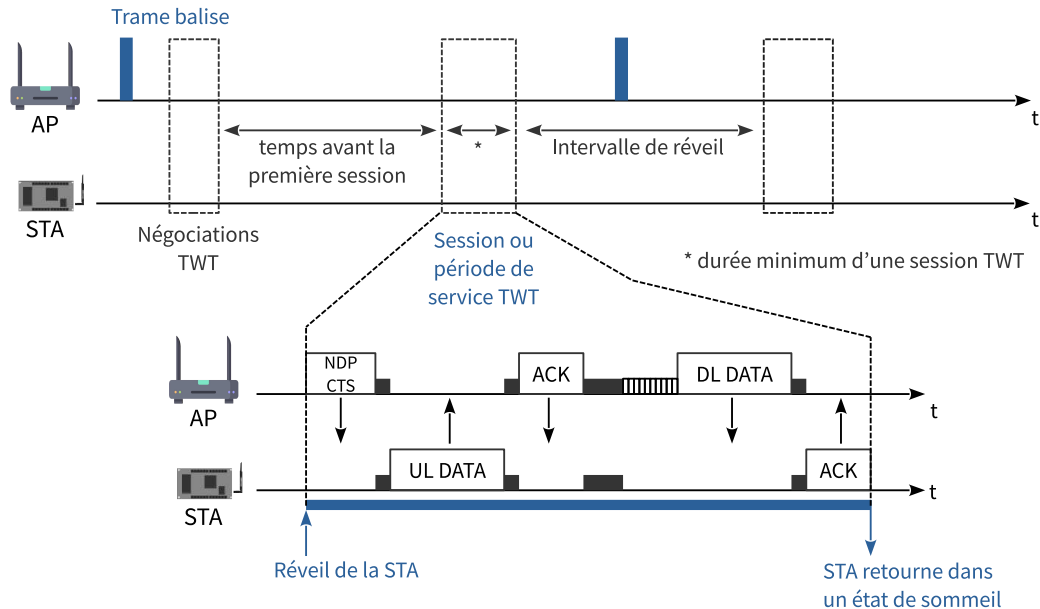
Trame balise

AP

t

temps avant la première session

*

Intervalle de réveil

STA

t

Négociations TWT

Session ou période de service TWT

* durée minimum d'une session TWT

AP

NDP CTS

ACK

DL DATA

t

STA

UL DATA

ACK

t

Réveil de la STA

STA retourne dans un état de sommeil